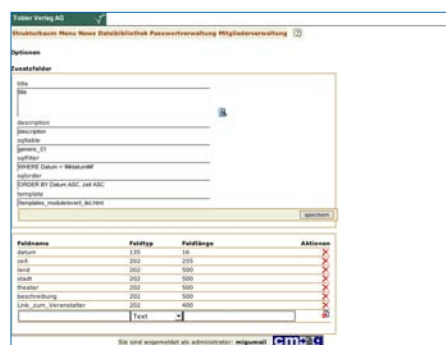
Tobler Verlag AG

Strukturbaum Menu News Dateibibliothek Passwortverwaltung Mitgliederverwaltung

Optionen

Zusatzfelder

title
title

description
description
sqltable
genere_01
sqlFilter
WHERE Datum > '#datum#'
sqlorder
ORDER BY Datum ASC, zeit ASC
template
Templates_module/event_list.html

speichern

| Feldname | Feldtyp | Feldlänge | Aktionen |
|---|---|---|---|
| datum | 135 | 16 | |
| zeit | 202 | 255 | |
| land | 202 | 500 | |
| stadt | 202 | 500 | |
| theater | 202 | 500 | |
| beschreibung | 202 | 500 | |
| Link_zum_Veranstalter | 202 | 400 | |
| | Text | | |

Sie sind angemeldet als administrator: migumail